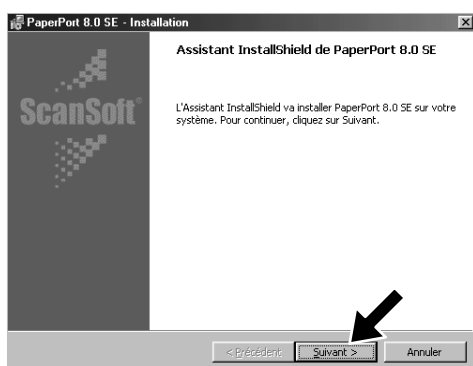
PaperPort 8.0 SE - Installation

ScanSoft

Assistant InstallShield de PaperPort 8.0 SE

L'Assistant InstallShield va installer PaperPort 8.0 SE sur votre système. Pour continuer, cliquez sur Suivant.

< Précédent

Suivant >

Annuler